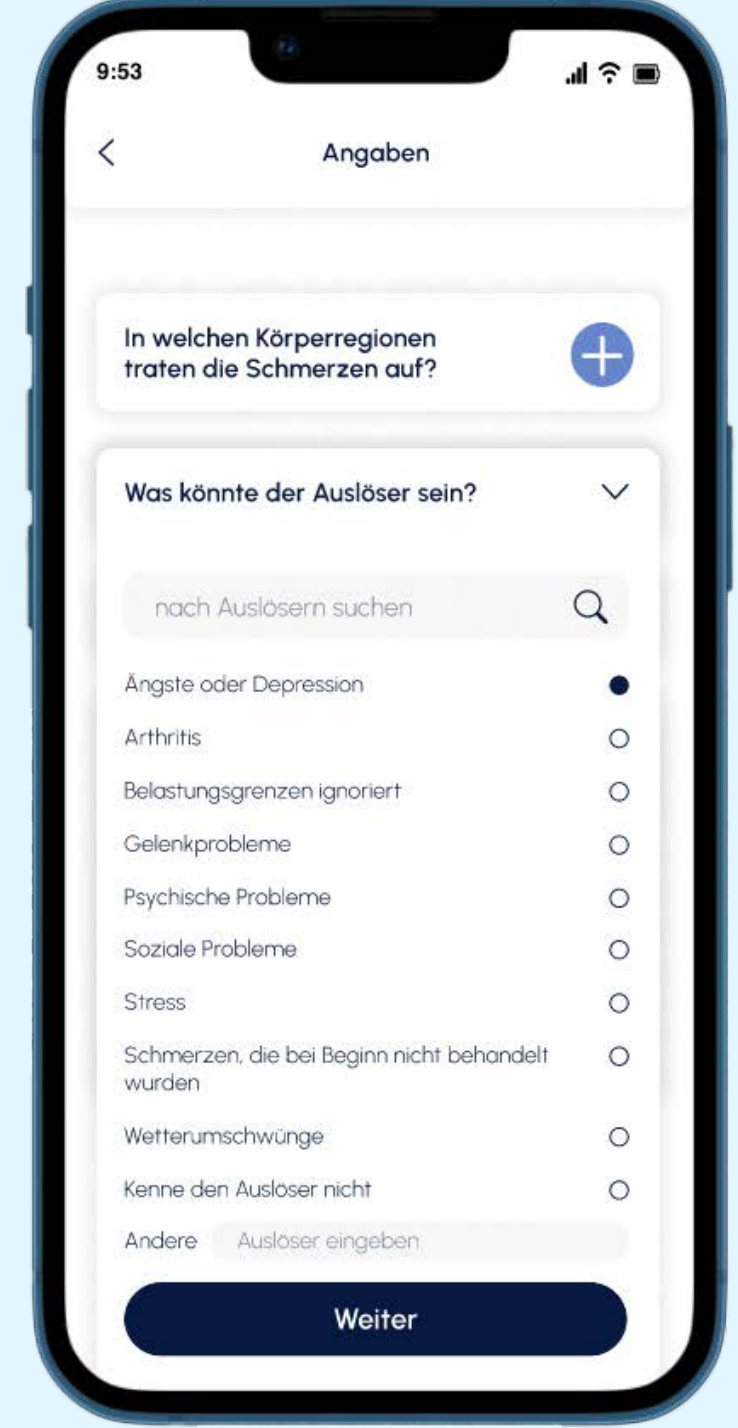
9:53

Angaben

In welchen Körperregionen traten die Schmerzen auf?

Was könnte der Auslöser sein?

nach Auslösern suchen

Ängste oder Depression

Arthritis

Belastungsgrenzen ignoriert

Gelenkprobleme

Psychische Probleme

Soziale Probleme

Stress

Schmerzen, die bei Beginn nicht behandelt wurden

Wetterumschwünge

Kenne den Auslöser nicht

Andere Auslöser eingeben

Weiter